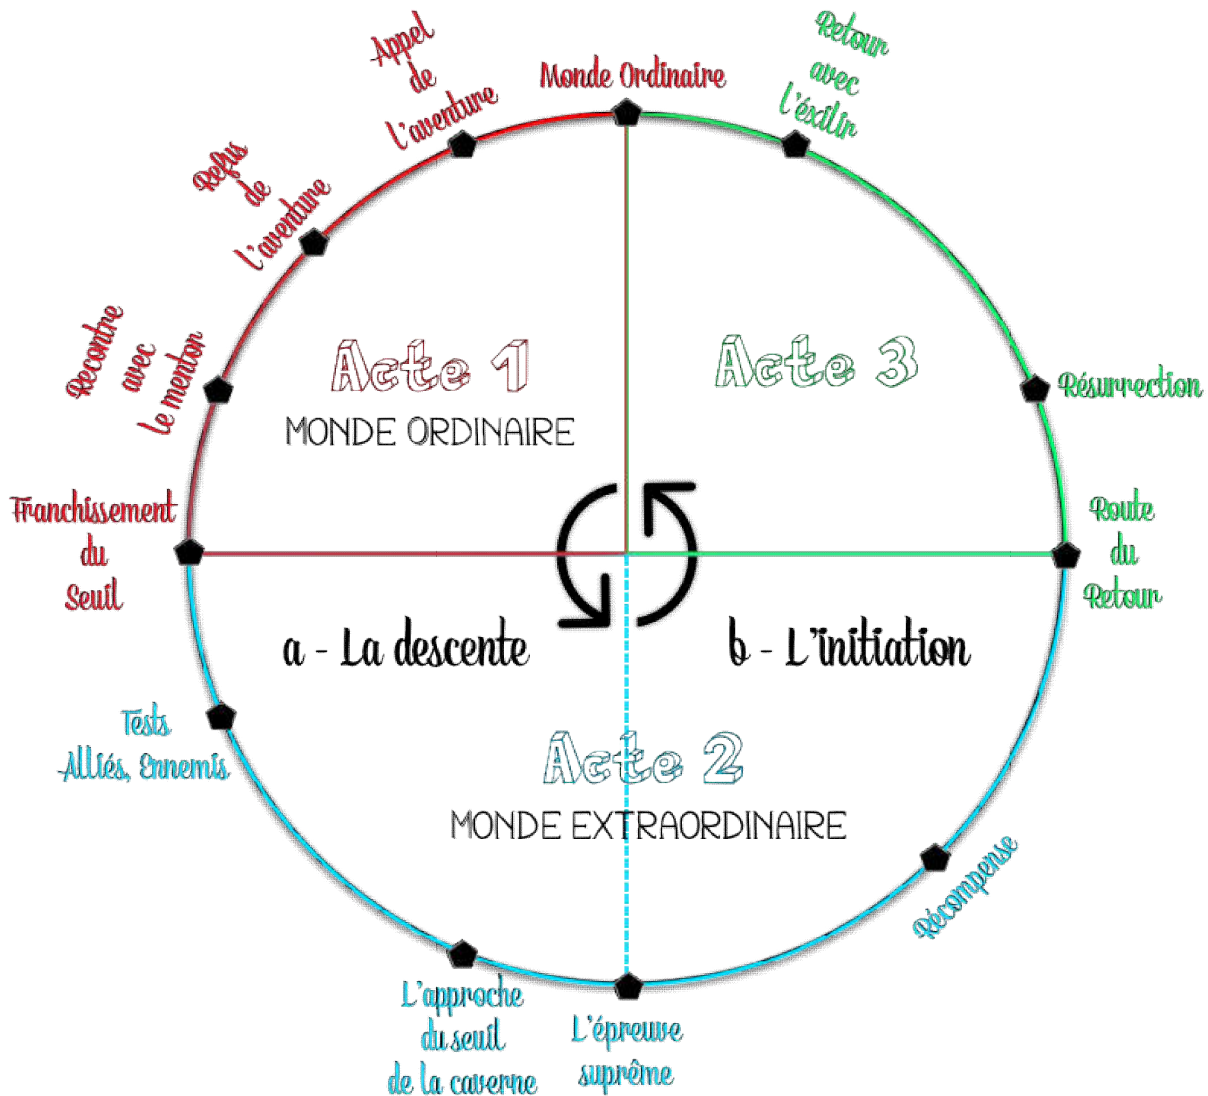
Monde Ordinaire

Retour avec l'éxilir

Résurrection

Route du Retour

Récompense

L'épreuve suprême

L'approche du seuil de la caverne

Tests Alliés, Ennemis

Franchissement du Seuil

Recontre avec le mentor

Refus de l'aventure

Appel de l'aventure

Acte 1
MONDE ORDINAIRE

Acte 3

a - La descente

b - L'initiation

Acte 2
MONDE EXTRAORDINAIRE